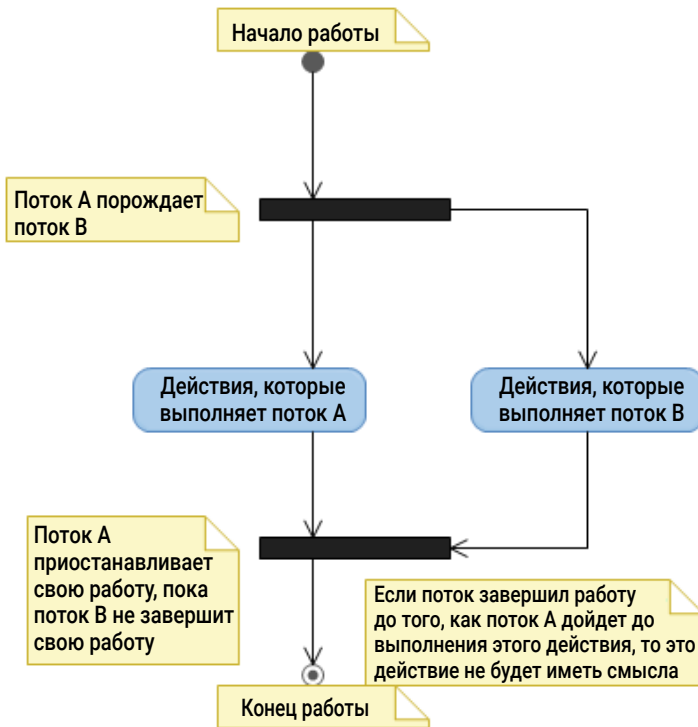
Начало работы

Поток А порождает поток В

Действия, которые выполняет поток А

Действия, которые выполняет поток В

Поток А приостанавливает свою работу, пока поток В не завершит свою работу

Если поток завершил работу до того, как поток А дойдет до выполнения этого действия, то это действие не будет иметь смысла

Конец работы